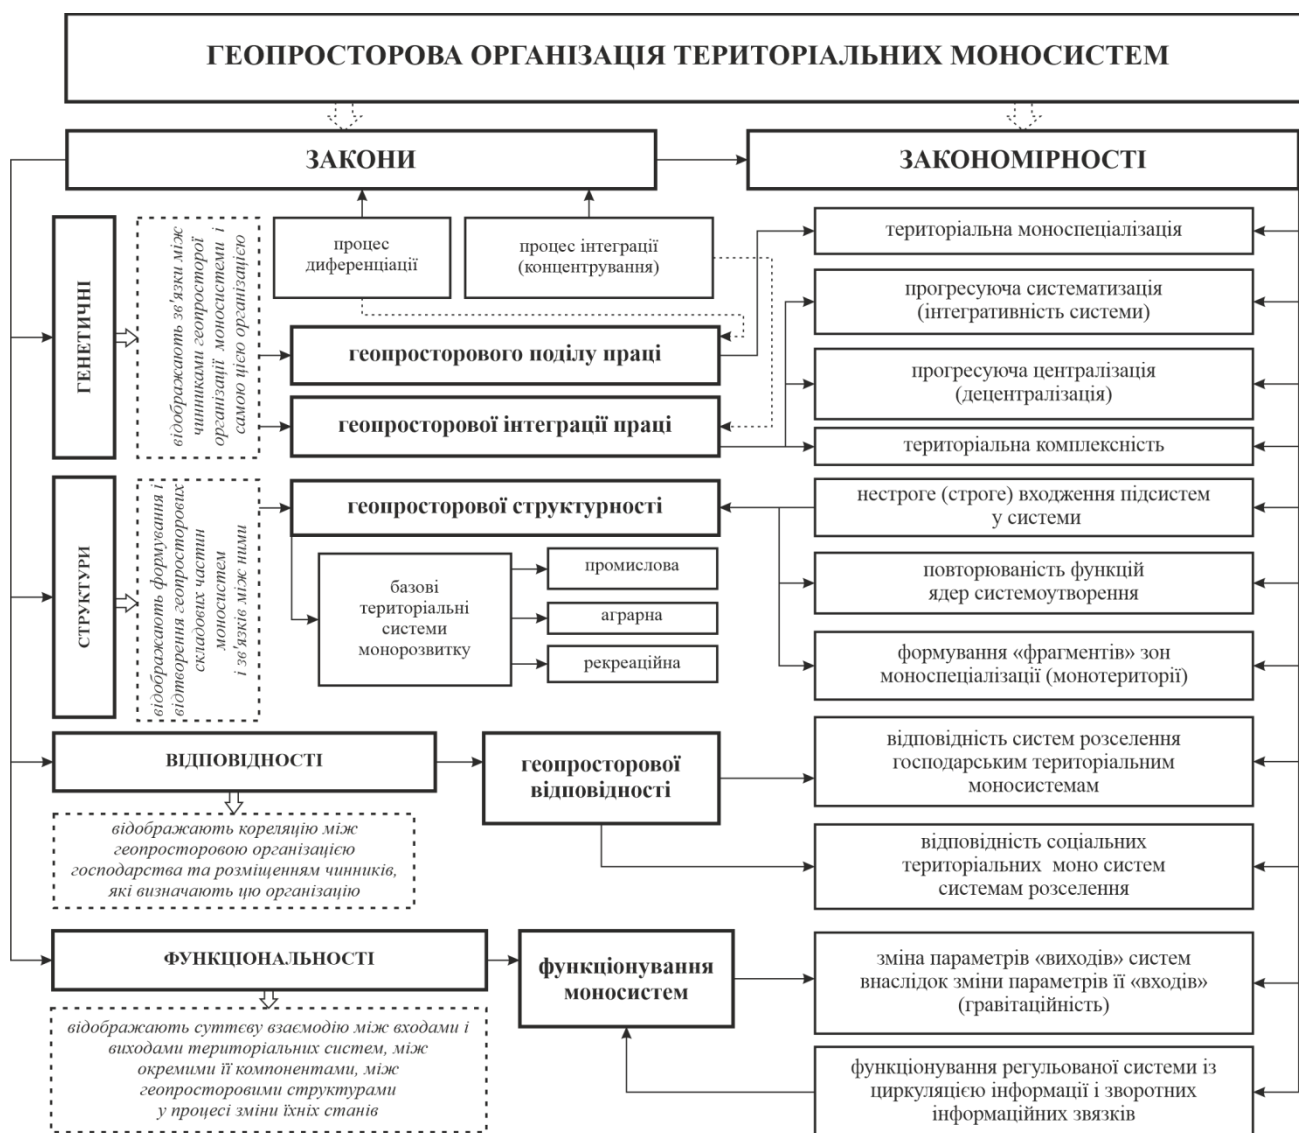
ГЕОПРОСТОРОВА ОРГАНІЗАЦІЯ ТЕРИТОРІАЛЬНИХ МОНОСИСТЕМ

ЗАКОНИ

ЗАКОНОМІРНОСТІ

ГЕНЕТИЧНІ

відображають зв'язки між чинниками геопросторої організації моносистеми і самою цією організацією

процес диференціації

процес інтеграції (концентрування)

геопросторового поділу праці

геопросторової інтеграції праці

територіальна моноспеціалізація

прогресуюча систематизація (інтегративність системи)

прогресуюча централізація (децентралізація)

територіальна комплексність

СТРУКТУРИ

відображають формування і відтворення геопросторових складових частин моносистем і зв'язків між ними

геопросторової структурності

базові територіальні системи монорозвитку

промислова

аграрна

рекреаційна

нестроге (строге) входження підсистем у системи

повторюваність функцій ядер системоутворення

формування «фрагментів» зон моноспеціалізації (монотериторії)

ВІДПОВІДНОСТІ

відображають кореляцію між геопросторовою організацією господарства та розміщенням чинників, які визначають цю організацію

геопросторової відповідності

відповідність систем розселення господарським територіальним моносистемам

відповідність соціальних територіальних моно систем системам розселення

ФУНКЦІОНАЛЬНОСТІ

відображають суттєву взаємодію між входами і виходами територіальних систем, між окремими її компонентами, між геопросторовими структурами у процесі зміни їхніх станів

функціонування моносистем

зміна параметрів «виходів» систем внаслідок зміни параметрів її «входів» (гравітаційність)

функціонування регульованої системи із циркуляцією інформації і зворотних інформаційних звязків